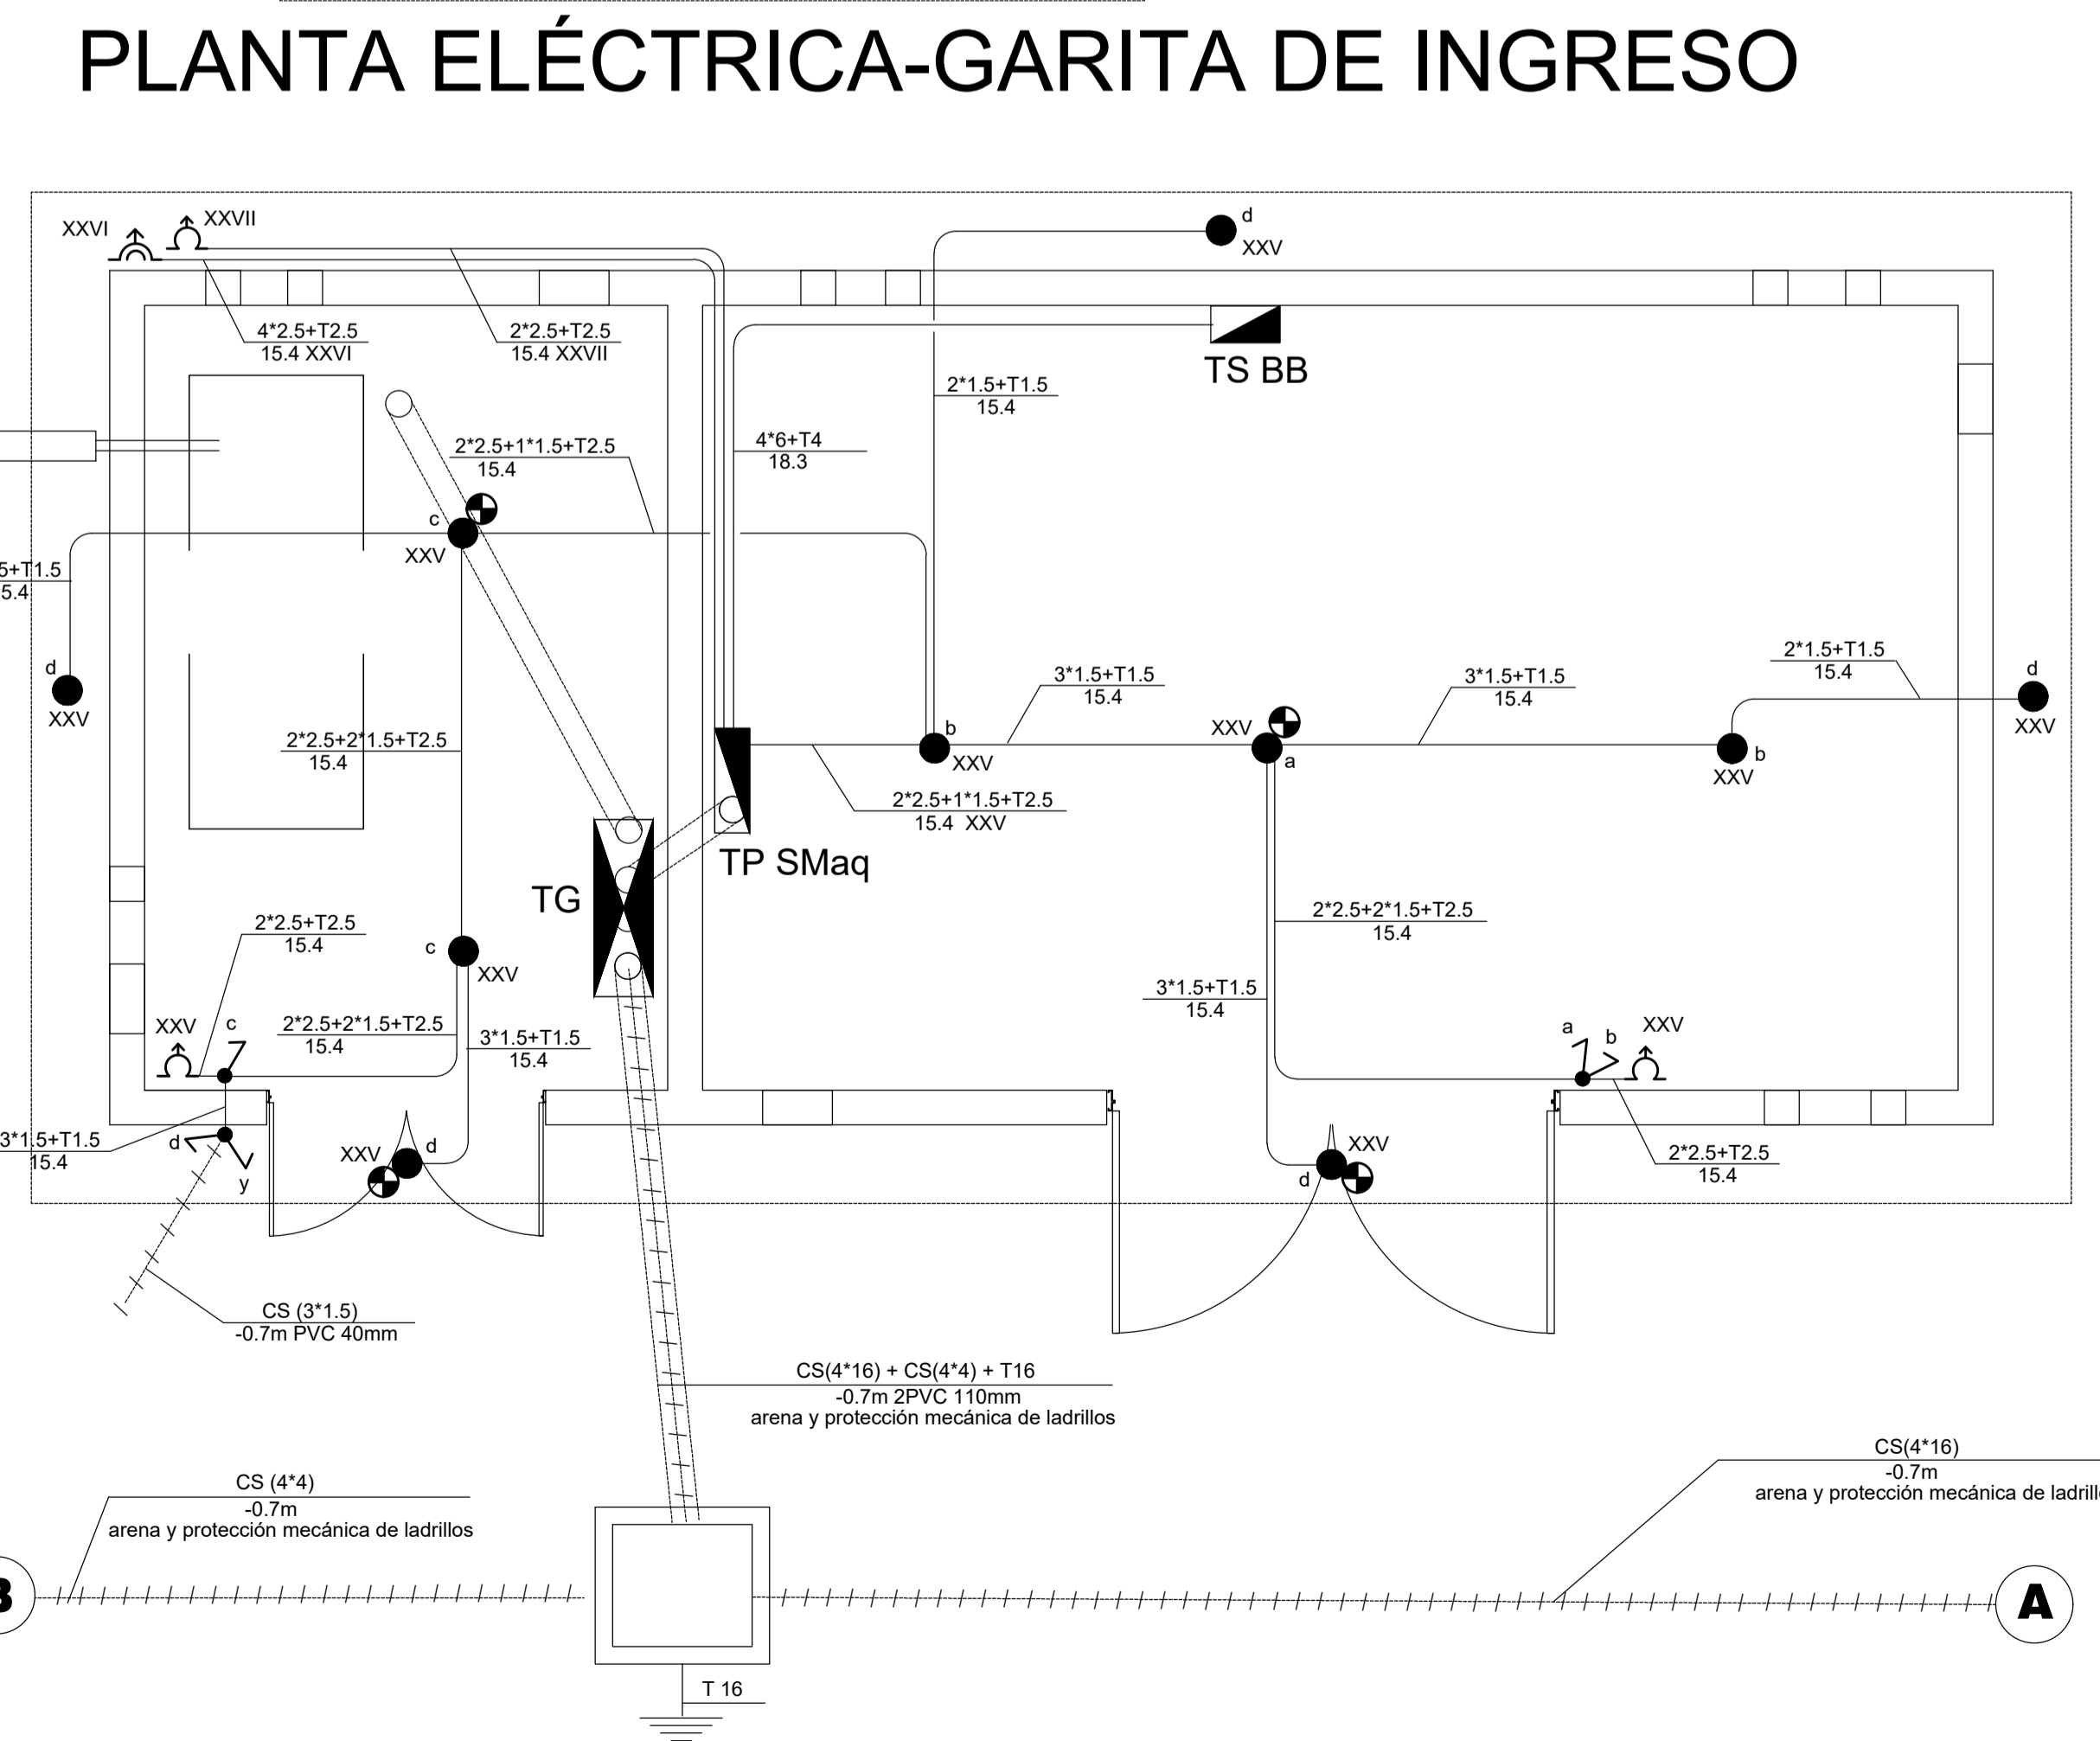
PLANTA ELÉCTRICA-GARITA DE INGRESO

XXVI
XXVII
d
XXV
4*2.5+T2.5
15.4 XXVI
2*2.5+T2.5
15.4 XXVII
TS BB
2*1.5+T1.5
15.4
2*2.5+1*1.5+T2.5
15.4
4*6+T4
18.3
c
XXV
5+T1.5
15.4
d
XXV
2*1.5+T1.5
15.4
d
3*1.5+T1.5
15.4
3*1.5+T1.5
15.4
XXV
2*2.5+2*1.5+T2.5
15.4
b
XXV
XXV
a
b
XXV
2*2.5+1*1.5+T2.5
15.4 XXV
TP SMaq
TG
2*2.5+2*1.5+T2.5
15.4
2*2.5+T2.5
15.4
c
XXV
3*1.5+T1.5
15.4
XXV
c
2*2.5+2*1.5+T2.5
15.4
3*1.5+T1.5
15.4
a
b
XXV
3*1.5+T1.5
15.4
d
y
XXV
d
XXV
d
2*2.5+T2.5
15.4
CS (3*1.5)
-0.7m PVC 40mm
CS(4*16) + CS(4*4) + T16
-0.7m 2PVC 110mm
arena y protección mecánica de ladrillos
CS(4*16)
-0.7m
arena y protección mecánica de ladrill
CS (4*4)
-0.7m
arena y protección mecánica de ladrillos
B
A
T 16